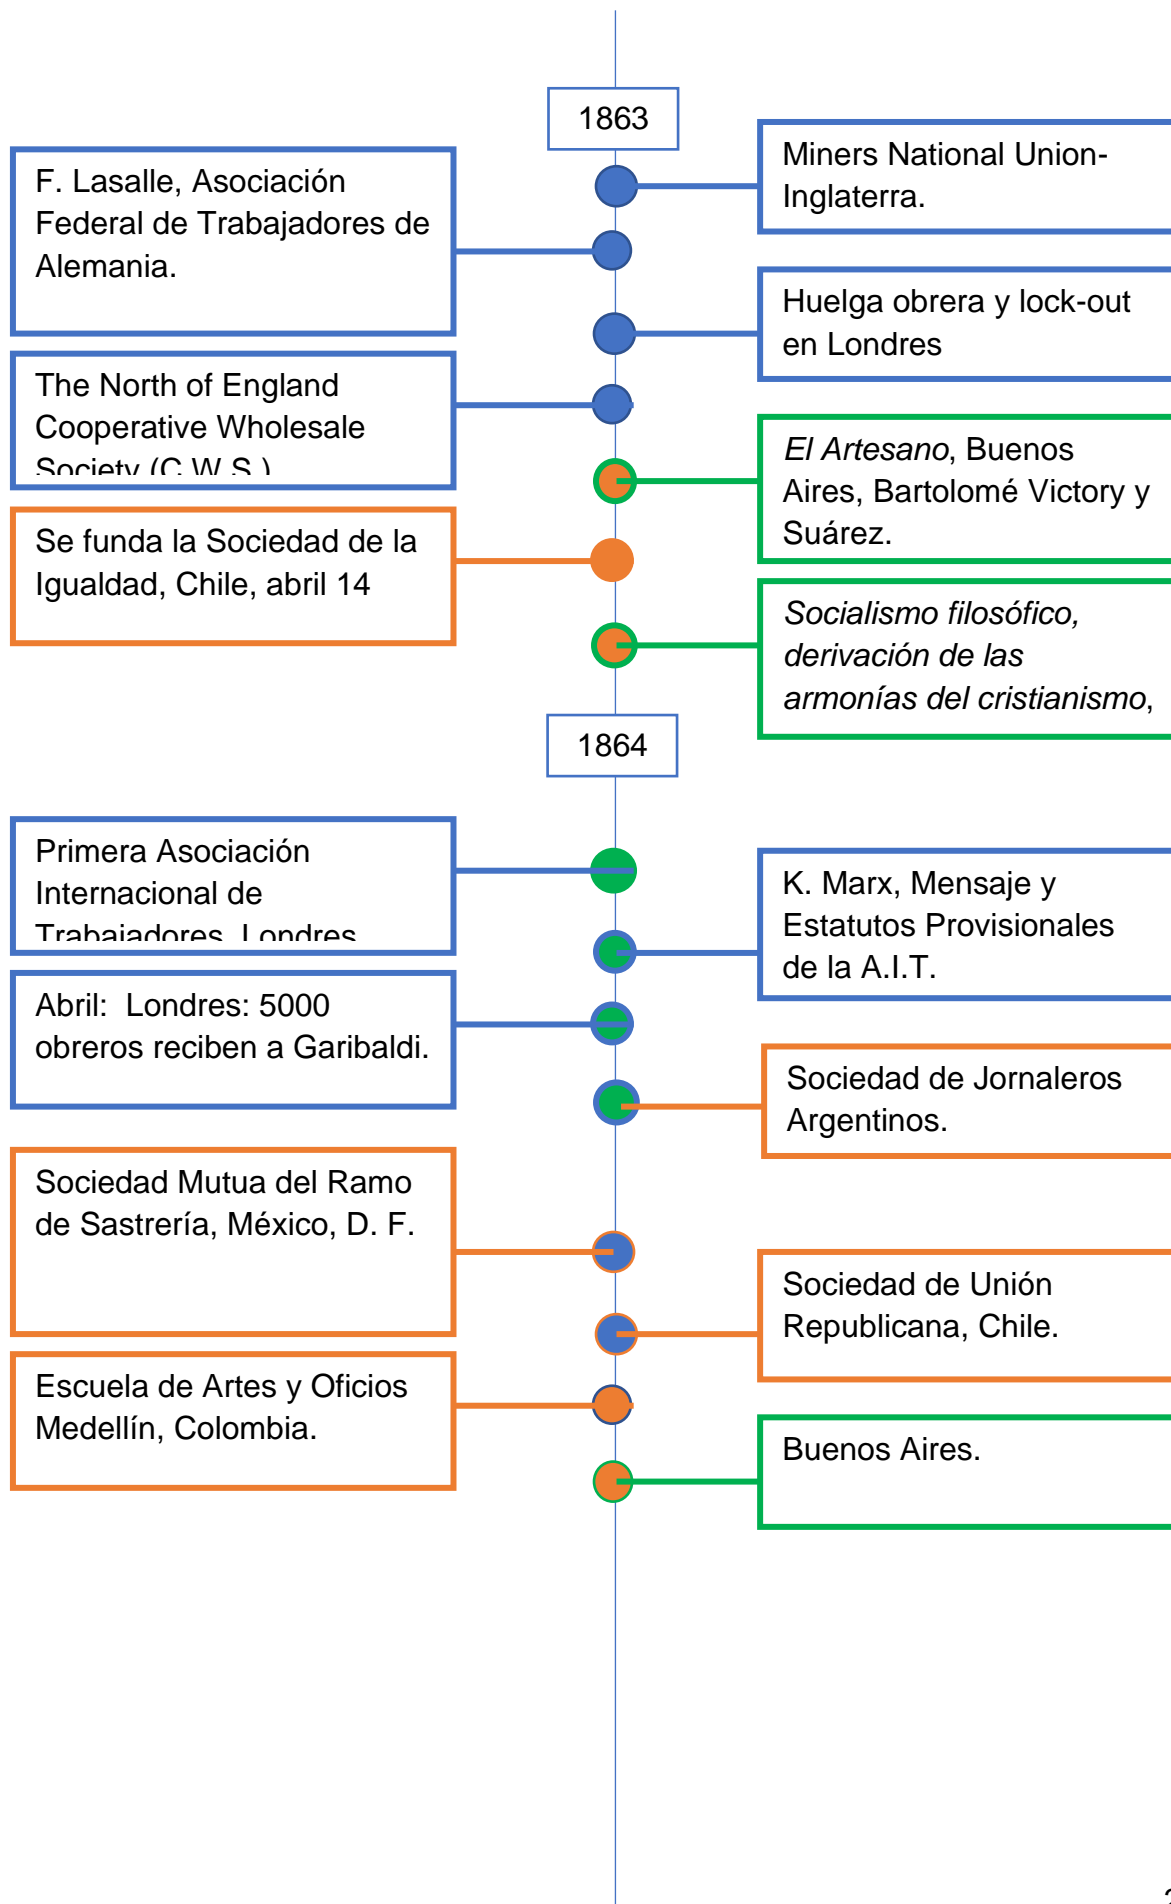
1863

Miners National Union-Inglaterra.

F. Lasalle, Asociación Federal de Trabajadores de Alemania.

Huelga obrera y lock-out en Londres

The North of England Cooperative Wholesale Society (C.W.S.)

*El Artesano*, Buenos Aires, Bartolomé Victory y Suárez.

Se funda la Sociedad de la Igualdad, Chile, abril 14

*Socialismo filosófico, derivación de las armonías del cristianismo*,

1864

Primera Asociación Internacional de Trabajadores, Londres

K. Marx, Mensaje y Estatutos Provisionales de la A.I.T.

Abril: Londres: 5000 obreros reciben a Garibaldi.

Sociedad de Jornaleros Argentinos.

Sociedad Mutua del Ramo de Sastrería, México, D. F.

Sociedad de Unión Republicana, Chile.

Escuela de Artes y Oficios Medellín, Colombia.

Buenos Aires.